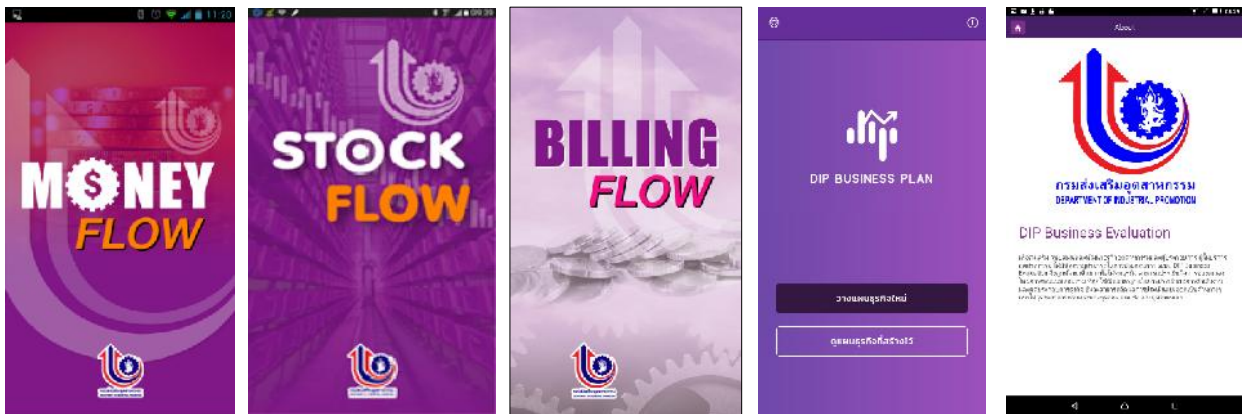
11:20

MONEY
FLOW

09:39

STOCK
FLOW

BILLING
FLOW

DIP BUSINESS PLAN

วางแผนธุรกิจใหม่

ดูแผนธุรกิจที่สร้างไว้

About

กรมส่งเสริมอุตสาหกรรม
DEPARTMENT OF INDUSTRIAL PROMOTION

DIP Business Evaluation

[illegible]